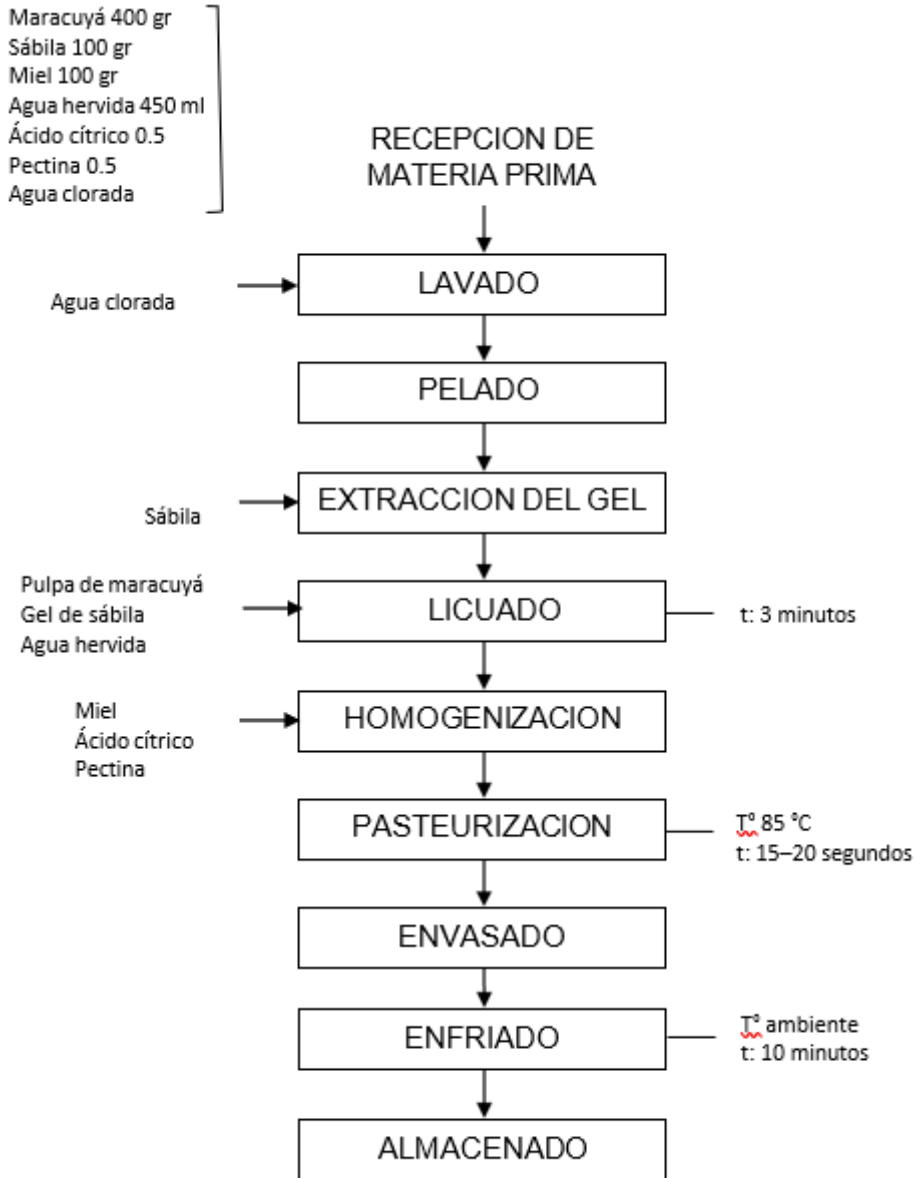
Maracuyá 400 gr
Sábila 100 gr
Miel 100 gr
Agua hervida 450 ml
Ácido cítrico 0.5
Pectina 0.5
Agua clorada

RECEPCION DE MATERIA PRIMA

Agua clorada

LAVADO

PELADO

Sábila

EXTRACCION DEL GEL

Pulpa de maracuyá
Gel de sábila
Agua hervida

LICUADO

t: 3 minutos

Miel
Ácido cítrico
Pectina

HOMOGENIZACION

PASTEURIZACION

T° 85 °C
t: 15–20 segundos

ENVASADO

ENFRIADO

T° ambiente
t: 10 minutos

ALMACENADO